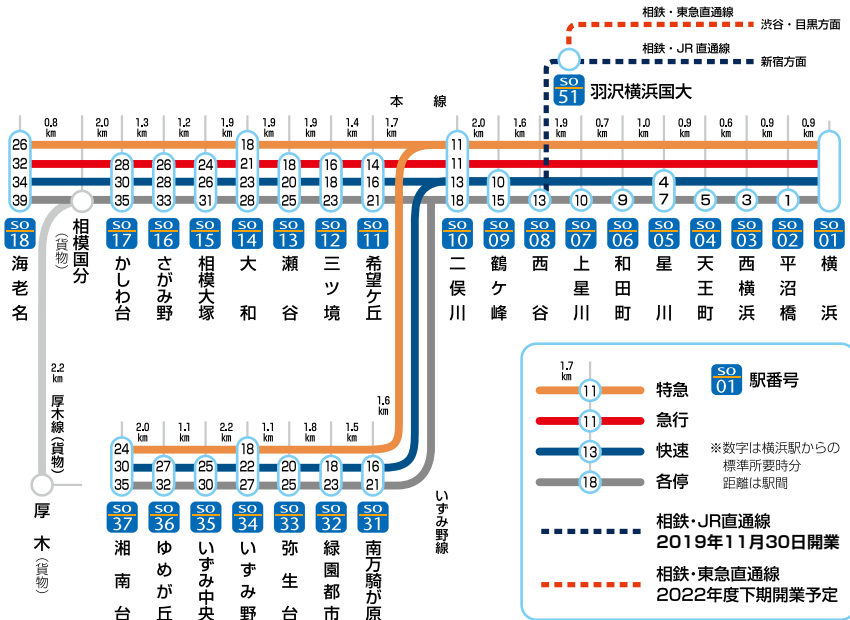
相鉄・東急直通線
渋谷・目黒方面
相鉄・JR直通線
新宿方面
SO 51 羽沢横浜国大

本 線

0.8 km
2.0 km
1.3 km
1.2 km
1.9 km
1.9 km
1.9 km
1.4 km
1.7 km
2.0 km
1.6 km
1.9 km
0.7 km
1.0 km
0.9 km
0.6 km
0.9 km
0.9 km

26 32 34 39
28 30 35
26 28 33
24 26 31
18 21 23 28
18 20 25
16 18 23
14 16 21
11 11 13 18
10 15
13
10
9
4 7
5
3
1

SO 18 海老名
相模国分 (貨物)
SO 17 かしわ台
SO 16 さがみ野
SO 15 相模大塚
SO 14 大和
SO 13 瀬谷
SO 12 三ツ境
SO 11 希望ケ丘
SO 10 二俣川
SO 09 鶴ケ峰
SO 08 西谷
SO 07 上星川
SO 06 和田町
SO 05 星川
SO 04 天王町
SO 03 西横浜
SO 02 平沼橋
SO 01 横浜

2.2 km
厚木線(貨物)
厚木(貨物)

1.6 km
2.0 km
1.1 km
2.2 km
1.1 km
1.8 km
1.5 km

24 30 35
27 32
25 30
18 22 27
20 25
18 23
16 21

いずみ野線

SO 37 湘南台
SO 36 ゆめが丘
SO 35 いずみ中央
SO 34 いずみ野
SO 33 弥生台
SO 32 緑園都市
SO 31 南万騎が原

1.7 km
11 特急
11 急行
13 快速
18 各停
SO 01 駅番号
※数字は横浜駅からの標準所要時分 距離は駅間
相鉄・JR直通線 2019年11月30日開業
相鉄・東急直通線 2022年度下期開業予定